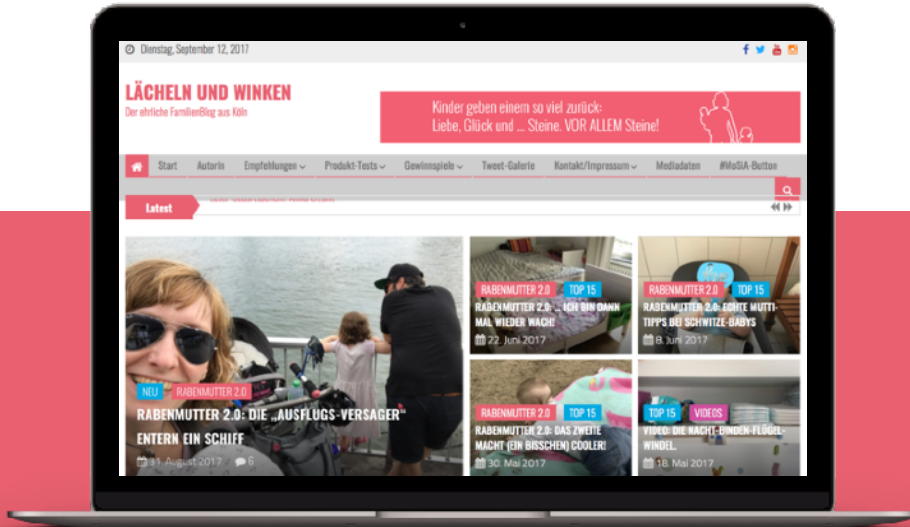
Dienstag, September 12, 2017

LÄCHELN UND WINKEN
Der ehrliche FamilienBlog aus Köln

Kinder geben einem so viel zurück:
Liebe, Glück und ... Steine. VOR ALLEM Steine!

Start Autorin Empfehlungen Produkt-Tests Gewinnspiele Tweet-Galerie Kontakt/Impressum Mediadaten #MoSIA-Button

Latest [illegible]

NEU RABENMUTTER 2.0
RABENMUTTER 2.0: DIE „AUSFLUGS-VERSAGER" ENTERN EIN SCHIFF
31. August 2017 6

RABENMUTTER 2.0 TOP 15
RABENMUTTER 2.0: ... ICH BIN DANN MAL WIEDER WACH!
22. Juni 2017

RABENMUTTER 2.0 TOP 15
RABENMUTTER 2.0: ECHTE MUTTI-TIPPS BEI SCHWITZE-BABYS
8. Juni 2017

RABENMUTTER 2.0 TOP 15
RABENMUTTER 2.0: DAS ZWEITE MACHT (EIN BISSCHEN) COOLER!
30. Mai 2017

TOP 15 VIDEOS
VIDEO: DIE NACHT-BINDEN-FLÜGEL-WINDEL.
18. Mai 2017